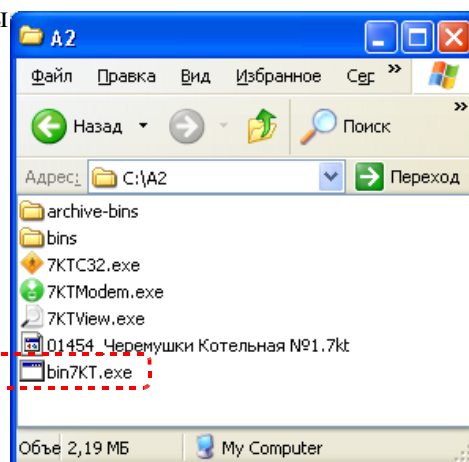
I

A2

Файл Правка Вид Избранное Сер »

Назад Поиск »

Адрес: C:\A2 Переход

archive-bins
bins
7KTC32.exe
7KTModem.exe
7KTView.exe
01454_Черемушки Котельная №1.7kt
bin7KT.exe

Объе 2,19 МБ My Computer